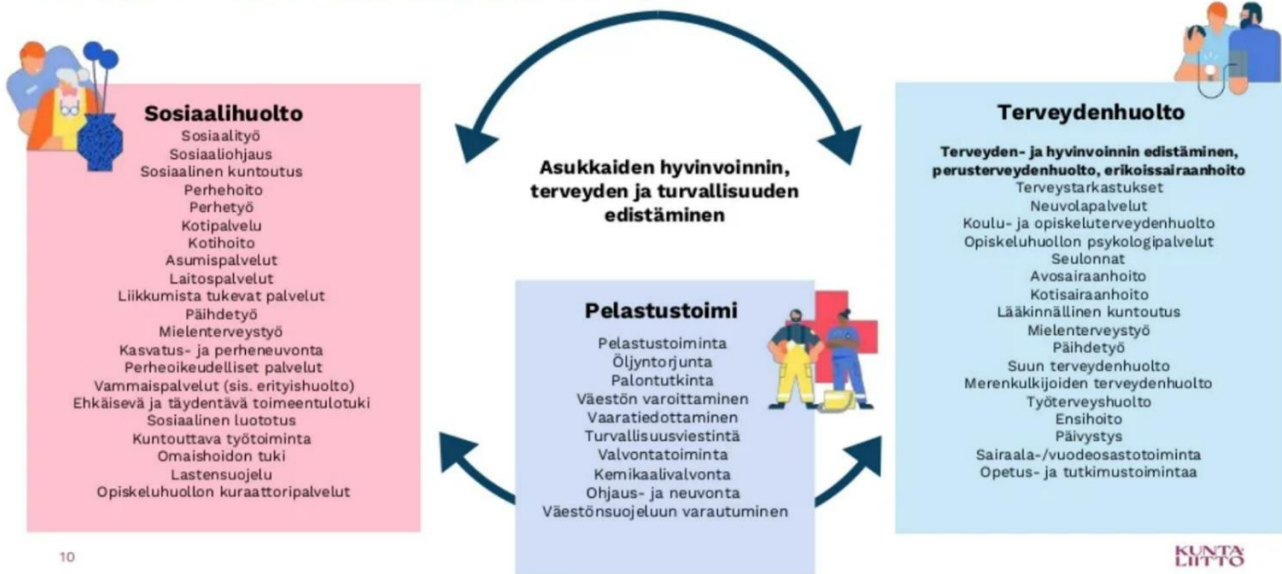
Sosiaalihuolto
Sosiaalityö
Sosiaaliohjaus
Sosiaalinen kuntoutus
Perhehoito
Perhetyö
Kotipalvelu
Kotihoito
Asumispalvelut
Laitospalvelut
Liikkumista tukevat palvelut
Päihdetyö
Mielenterveystyö
Kasvatus- ja perheneuvonta
Perheoikeudelliset palvelut
Vammaispalvelut (sis. erityishuolto)
Ehkäisevä ja täydentävä toimeentulotuki
Sosiaalinen luototus
Kuntouttava työtoiminta
Omaishoidon tuki
Lastensuojelu
Opiskeluhuollon kuraattoripalvelut

Asukkaiden hyvinvoinnin, terveyden ja turvallisuuden edistäminen

Pelastustoimi
Pelastustoiminta
Öljyntorjunta
Palontutkinta
Väestön varoittaminen
Vaaratiedottaminen
Turvallisuusviestintä
Valvontatoiminta
Kemikaalivalvonta
Ohjaus- ja neuvonta
Väestönsuojeluun varautuminen

Terveydenhuolto
Terveyden- ja hyvinvoinnin edistäminen, perusterveydenhuolto, erikoissairaanhoito
Terveystarkastukset
Neuvolapalvelut
Koulu- ja opiskeluterveydenhuolto
Opiskeluhuollon psykologipalvelut
Seulonnat
Avosairaanhoito
Kotisairaanhoito
Lääkinnällinen kuntoutus
Mielenterveystyö
Päihdetyö
Suun terveydenhuolto
Merenkulkijoiden terveydenhuolto
Työterveyshuolto
Ensihoito
Päivystys
Sairaala-/vuodeosastotoiminta
Opetus- ja tutkimustoimintaa

10

KUNTA LIITTO